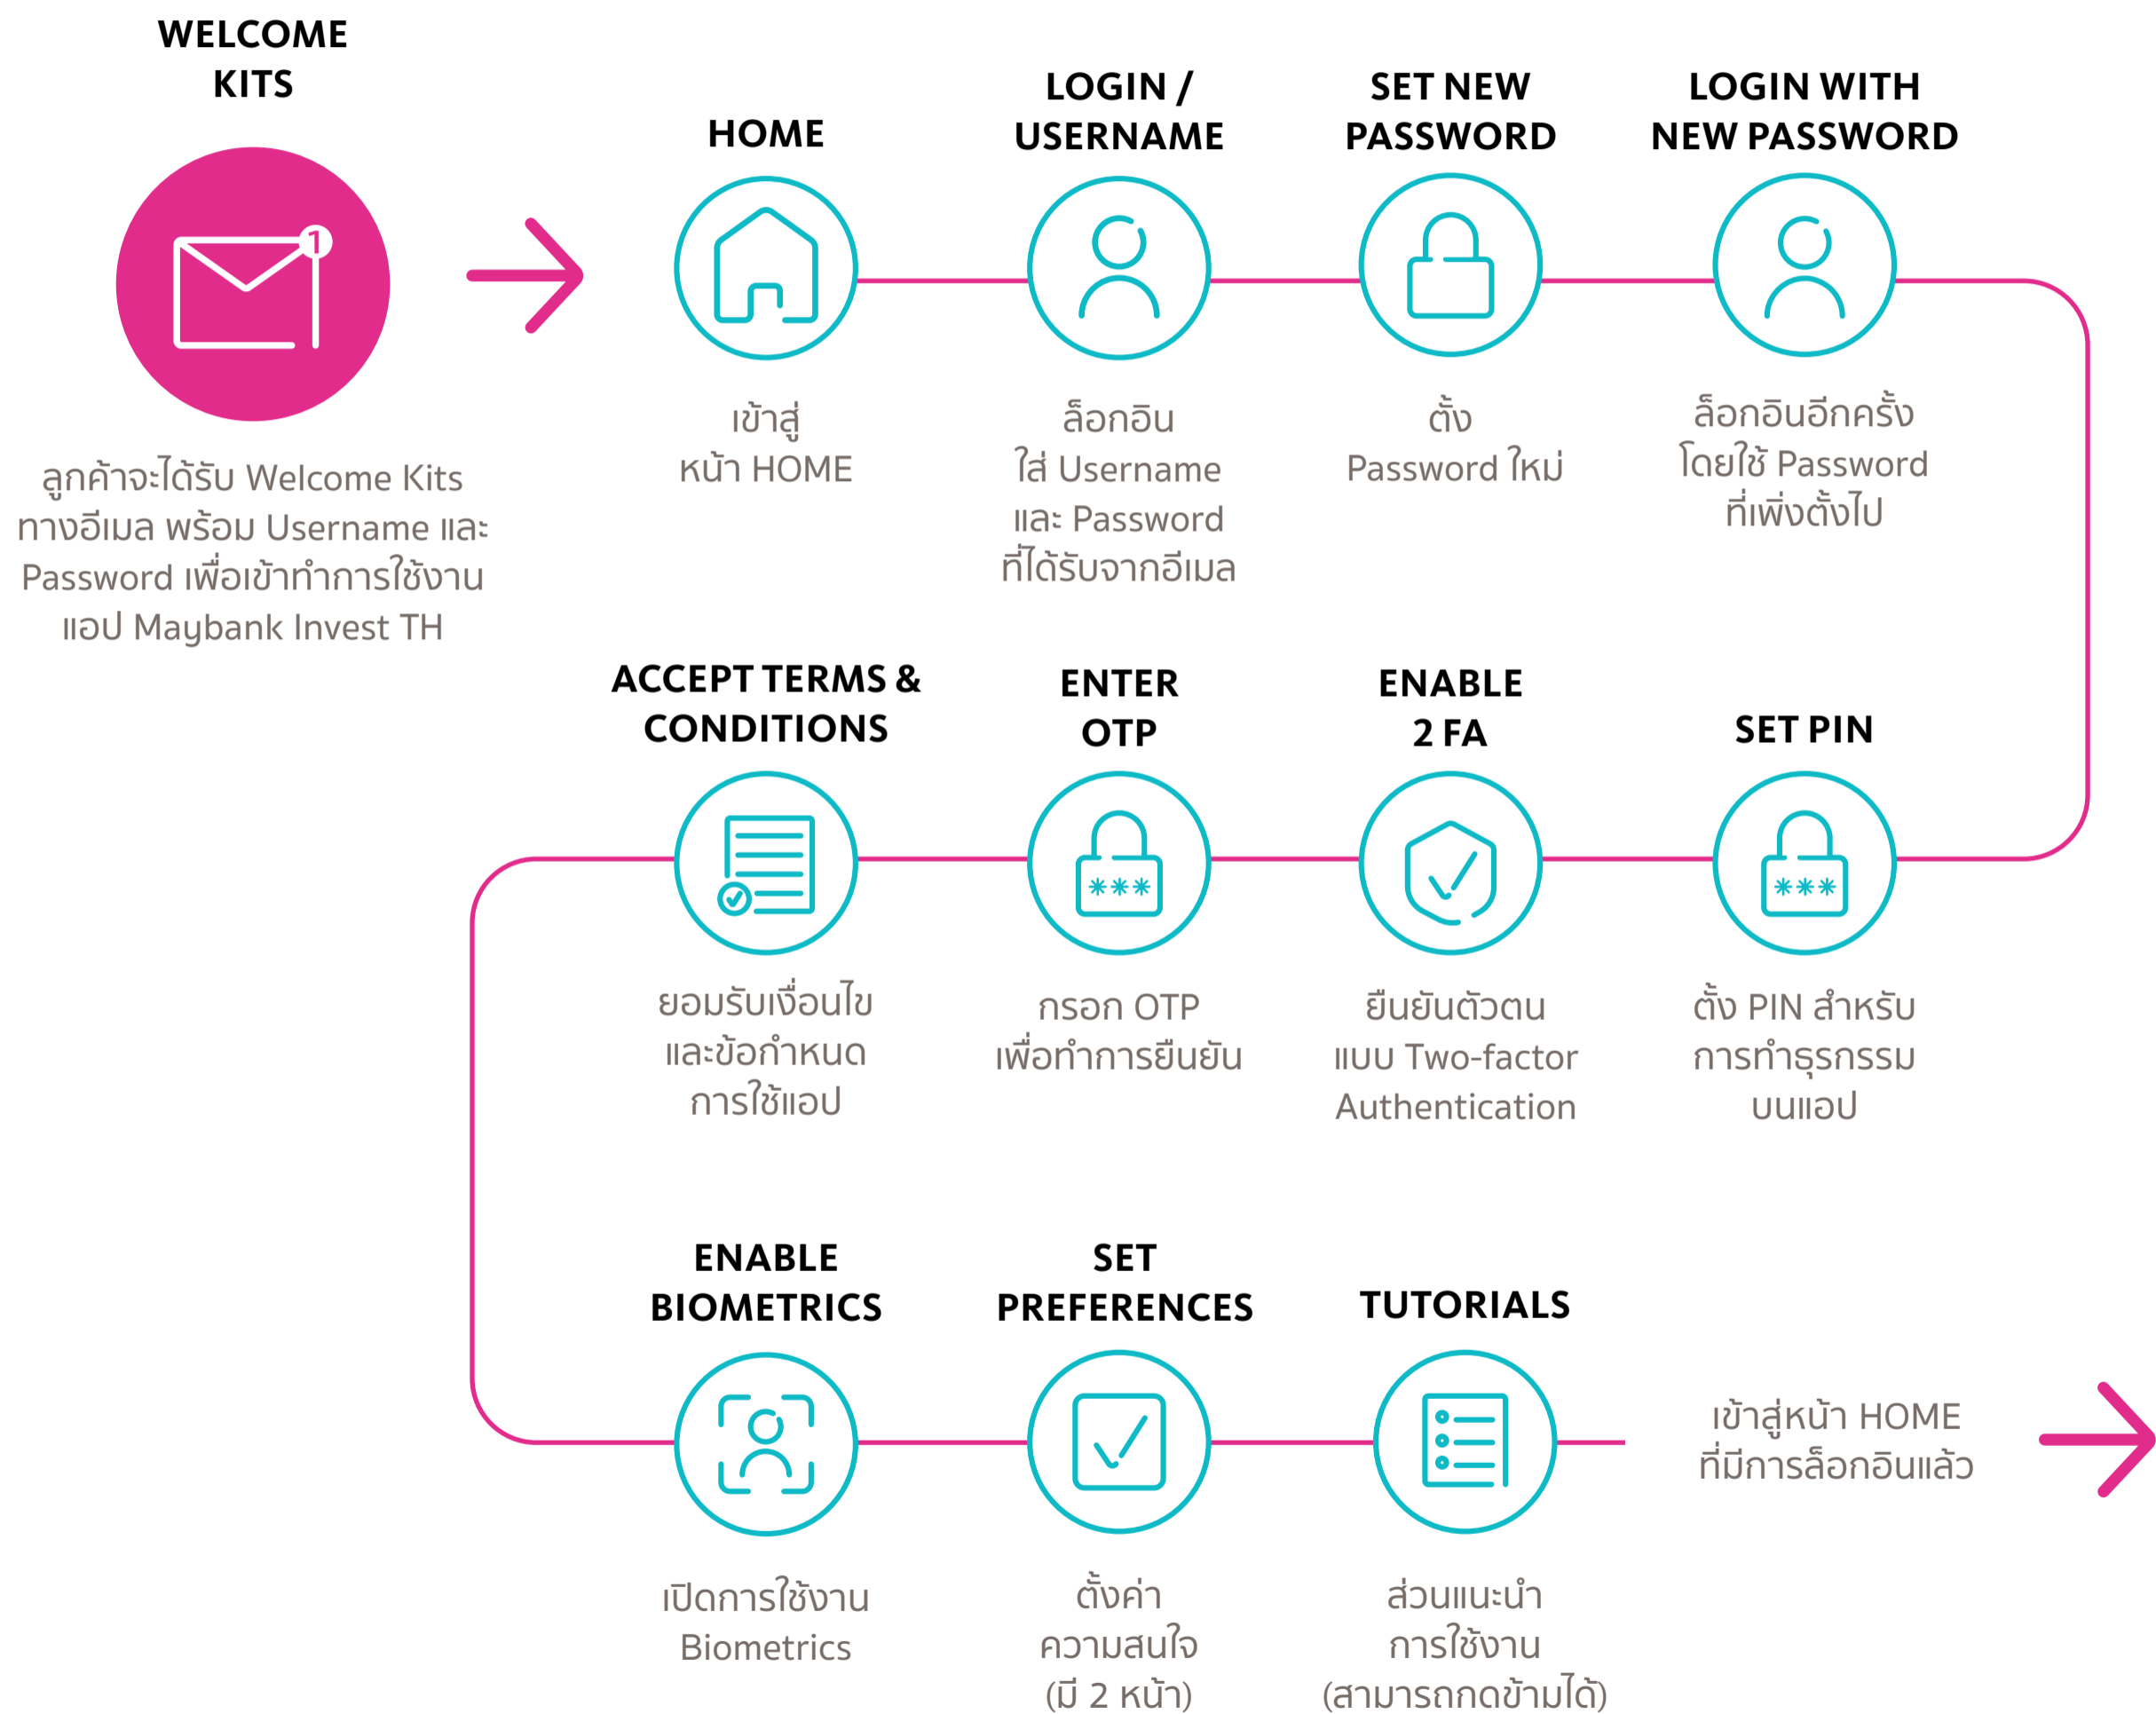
WELCOME KITS

1

ลูกค้าจะได้รับ Welcome Kits ทางอีเมล พร้อม Username และ Password เพื่อเข้าทำการใช้งาน แอป Maybank Invest TH

HOME

เข้าสู่ หน้า HOME

LOGIN / USERNAME

ล็อกอิน ใส่ Username และ Password ที่ได้รับจากอีเมล

SET NEW PASSWORD

ตั้ง Password ใหม่

LOGIN WITH NEW PASSWORD

ล็อกอินอีกครั้ง โดยใช้ Password ที่เพิ่งตั้งไป

ACCEPT TERMS & CONDITIONS

ยอมรับเงื่อนไข และข้อกำหนด การใช้แอป

ENTER OTP

กรอก OTP เพื่อทำการยืนยัน

ENABLE 2 FA

ยืนยันตัวตน แบบ Two-factor Authentication

SET PIN

ตั้ง PIN สำหรับ การทำธุรกรรม บนแอป

ENABLE BIOMETRICS

เปิดการใช้งาน Biometrics

SET PREFERENCES

ตั้งค่า ความสนใจ (มี 2 หน้า)

TUTORIALS

ส่วนแนะนำ การใช้งาน (สามารถกดข้ามได้)

เข้าสู่หน้า HOME ที่มีการล็อกอินแล้ว